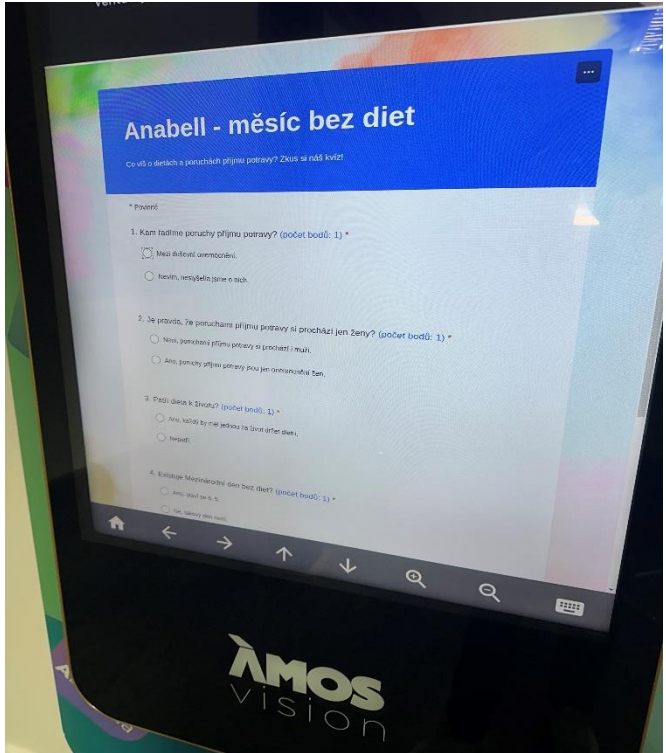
Anabell - měsíc bez diet

Co víš o dietách a poruchách příjmu potravy? Zkus si náš kvíz!

* Povinné

1. Kam řadíme poruchy příjmu potravy? (počet bodů: 1) *

Mezi duševní onemocnění.

Nevím, neslyšel/a jsme o nich.

2. Je pravda, že poruchami příjmu potravy si prochází jen ženy? (počet bodů: 1) *

Ne, poruchami příjmu potravy si prochází i muži.

Ano, poruchy příjmu potravy jsou jen onemocnění žen.

3. Patří dieta k životu? (počet bodů: 1) *

Ano, každý by měl jednou za život držet dietu.

Nepatří.

4. Existuje Mezinárodní den bez diet? (počet bodů: 1) *

Ano, slaví se 6. 5.

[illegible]

ÀMOS vision